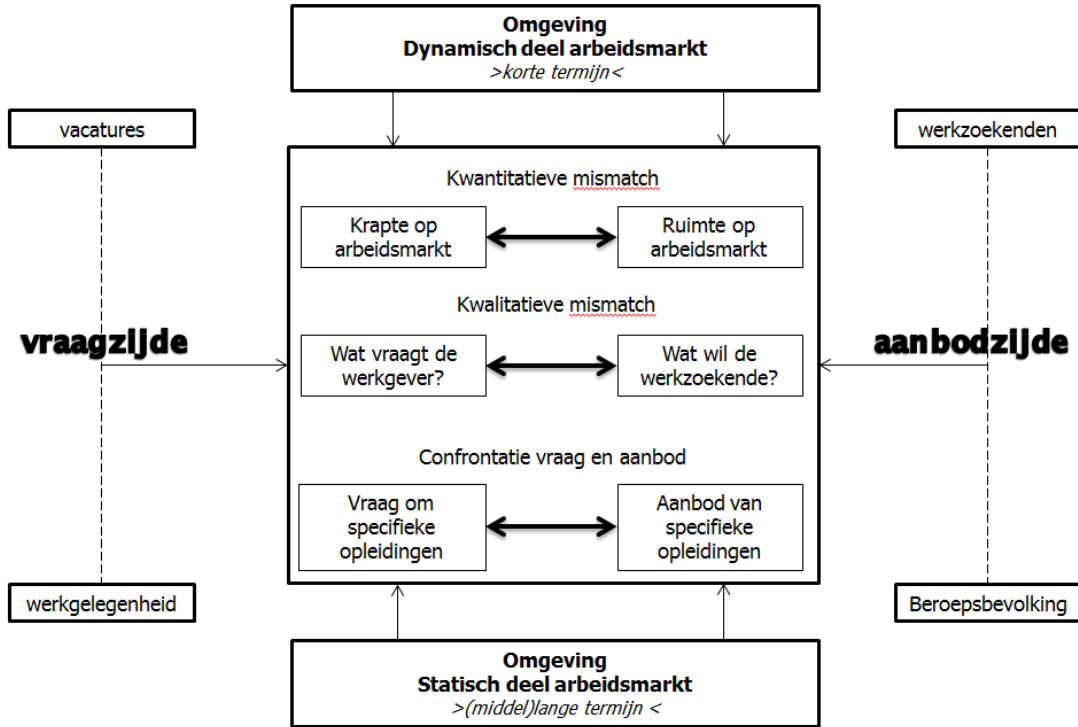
Omgeving
Dynamisch deel arbeidsmarkt
>korte termijn<

vacatures

werkzoekenden

Kwantitatieve mismatch

Krapte op arbeidsmarkt

Ruimte op arbeidsmarkt

Kwalitatieve mismatch

vraagzijde

Wat vraagt de werkgever?

Wat wil de werkzoekende?

aanbodzijde

Confrontatie vraag en aanbod

Vraag om specifieke opleidingen

Aanbod van specifieke opleidingen

werkgelegenheid

Beroepsbevolking

Omgeving
Statisch deel arbeidsmarkt
>(middel)lange termijn <